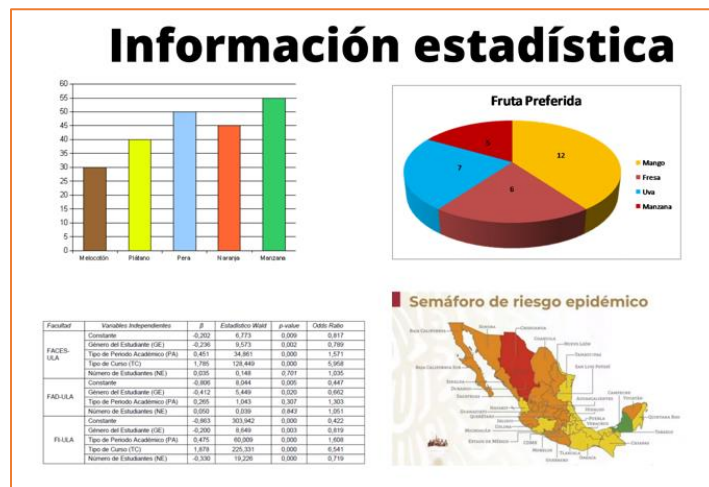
Información estadística

60
55
50
45
40
35
30
25
20
15
10
5
0
Melocotón
Plátano
Pera
Naranja
Manzana

Fruta Preferida

12
6
7
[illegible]

Mango
Fresa
Uva
Manzana

| Facultad | Variables Independentes | β | Estadístico Wald | p-value | Odds Ratio |
|---|---|---|---|---|---|
| FACES-ULA | Constante | -0,202 | 6,773 | 0,009 | 0,817 |
| | Género del Estudiante (GE) | -0,236 | 9,573 | 0,002 | 0,789 |
| | Tipo de Periodo Académico (PA) | 0,451 | 34,861 | 0,000 | 1,571 |
| | Tipo de Curso (TC) | 1,785 | 128,449 | 0,000 | 5,958 |
| | Número de Estudiantes (NE) | 0,035 | 0,148 | 0,701 | 1,035 |
| FAD-ULA | Constante | -0,806 | 8,044 | 0,005 | 0,447 |
| | Género del Estudiante (GE) | -0,412 | 5,449 | 0,020 | 0,662 |
| | Tipo de Periodo Académico (PA) | 0,265 | 1,043 | 0,307 | 1,303 |
| | Número de Estudiantes (NE) | 0,050 | 0,039 | 0,843 | 1,051 |
| FI-ULA | Constante | -0,863 | 303,942 | 0,000 | 0,422 |
| | Género del Estudiante (GE) | -0,200 | 8,649 | 0,003 | 0,819 |
| | Tipo de Periodo Académico (PA) | 0,475 | 60,009 | 0,000 | 1,608 |
| | Tipo de Curso (TC) | 1,878 | 225,331 | 0,000 | 6,541 |
| | Número de Estudiantes (NE) | -0,330 | 19,226 | 0,000 | 0,719 |

Semáforo de riesgo epidémico